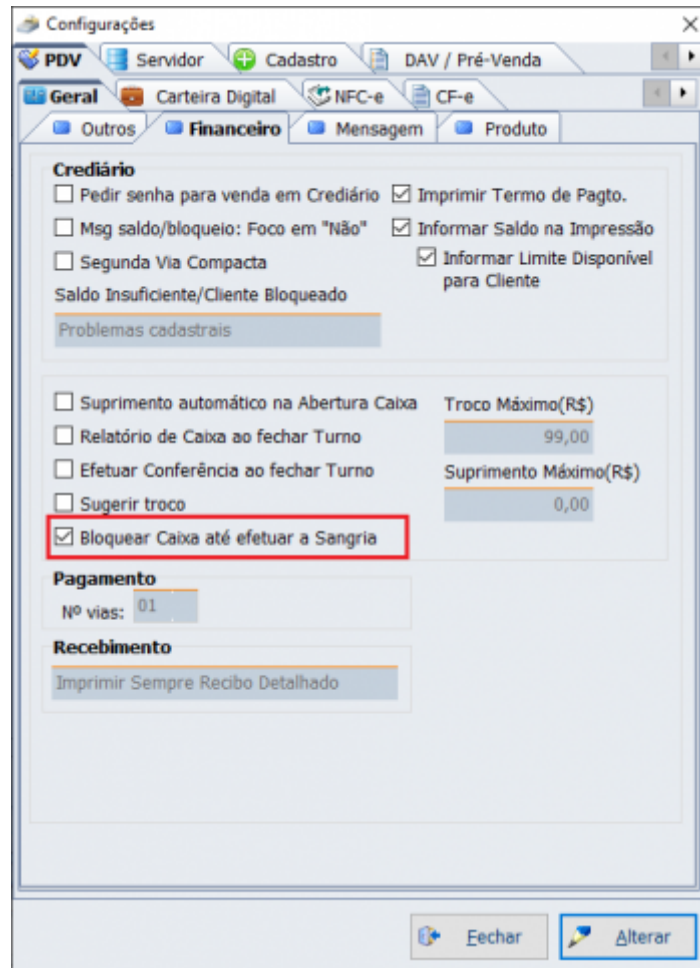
Configurações

×

PDV | Servidor | Cadastro | DAV / Pré-Venda

Geral | Carteira Digital | NFC-e | CF-e

Outros | Financeiro | Mensagem | Produto

Crediário

☐ Pedir senha para venda em Crediário

☑ Imprimir Termo de Pagto.

☐ Msg saldo/bloqueio: Foco em "Não"

☑ Informar Saldo na Impressão

☐ Segunda Via Compacta

☑ Informar Limite Disponível para Cliente

Saldo Insuficiente/Cliente Bloqueado

Problemas cadastrais

☐ Suprimento automático na Abertura Caixa

☐ Relatório de Caixa ao fechar Turno

☐ Efetuar Conferência ao fechar Turno

☐ Sugerir troco

☑ Bloquear Caixa até efetuar a Sangria

Troco Máximo(R$)

99,00

Suprimento Máximo(R$)

0,00

Pagamento

Nº vias: 01

Recebimento

Imprimir Sempre Recibo Detalhado

Fechar

Alterar